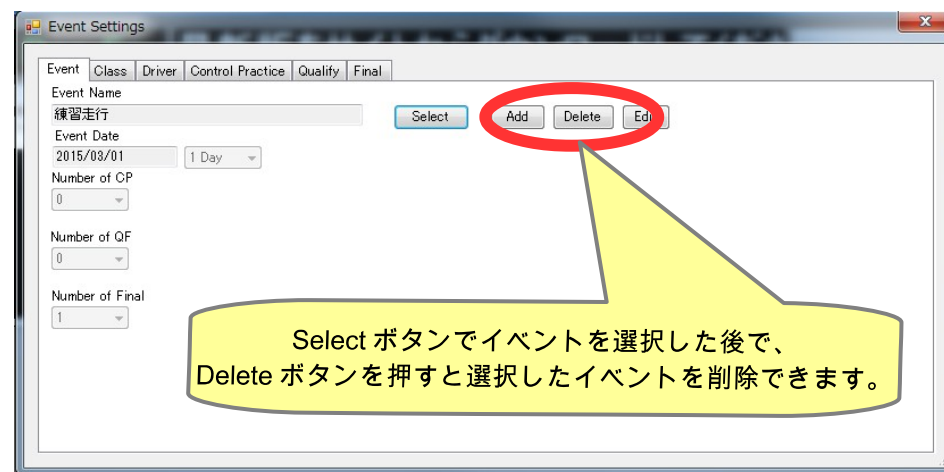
Event Settings

Event | Class | Driver | Control Practice | Qualify | Final

Event Name
練習走行
Select
Add
Delete
Ed
Event Date
2015/03/01
1 Day
Number of CP
0
Number of QF
0
Number of Final
1

Select ボタンでイベントを選択した後で、
Delete ボタンを押すと選択したイベントを削除できます。